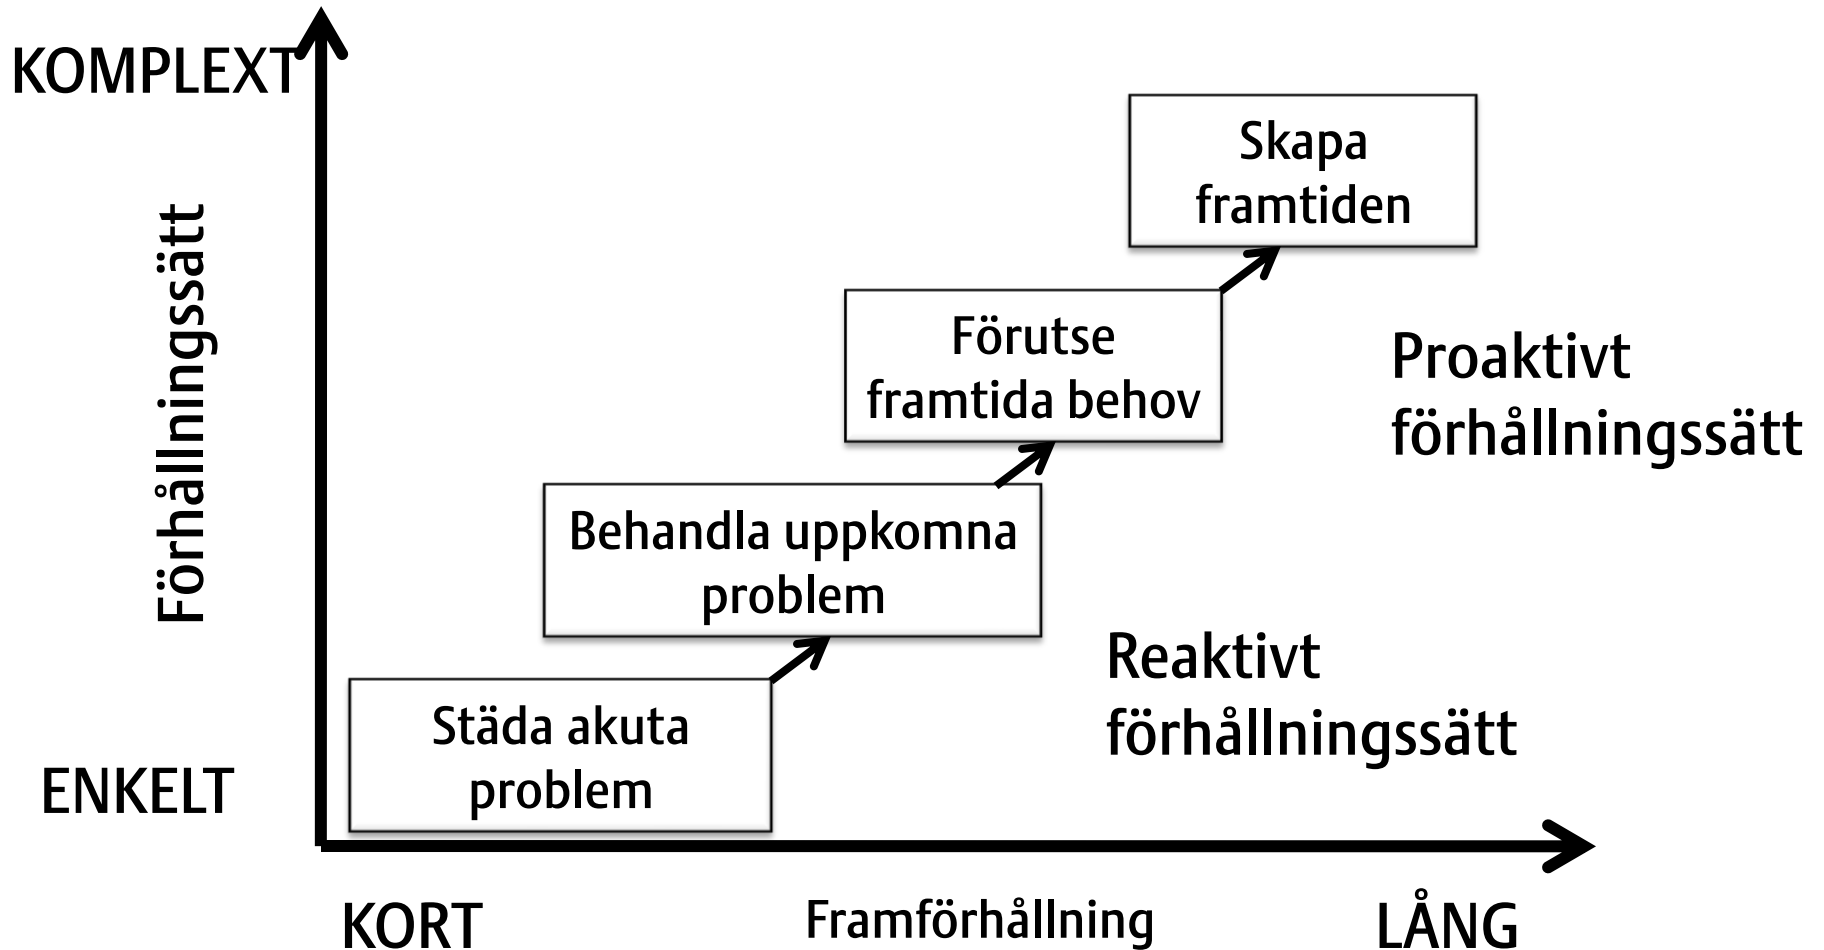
KOMPLEXT

Förhållningssätt

ENKELT

Skapa framtiden

Förutse framtida behov

Proaktivt förhållningssätt

Behandla uppkomna problem

Reaktivt förhållningssätt

Städa akuta problem

KORT

Framförhållning

LÅNG